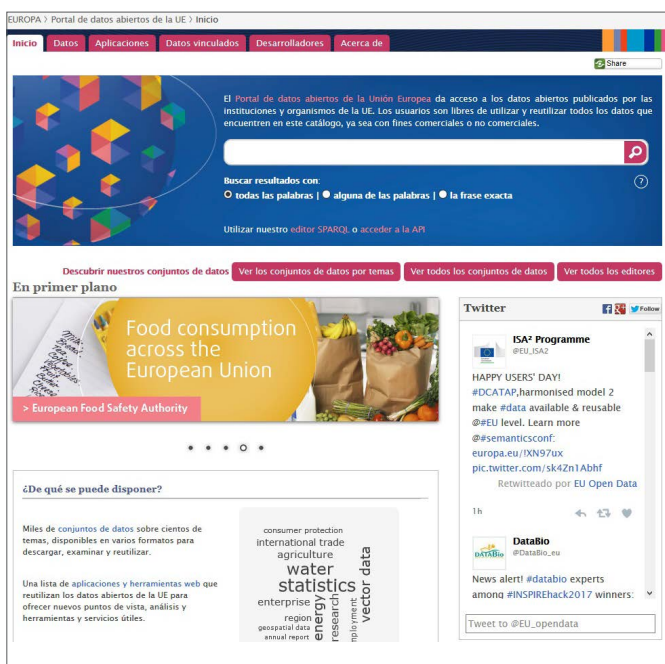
EUROPA > Portal de datos abiertos de la UE > Inicio

Inicio | Datos | Aplicaciones | Datos vinculados | Desarrolladores | Acerca de

Share

El Portal de datos abiertos de la Unión Europea da acceso a los datos abiertos publicados por las instituciones y organismos de la UE. Los usuarios son libres de utilizar y reutilizar todos los datos que encuentren en este catálogo, ya sea con fines comerciales o no comerciales.

Buscar resultados con:

todas las palabras | alguna de las palabras | la frase exacta

?

Utilizar nuestro editor SPARQL o acceder a la API

Descubrir nuestros conjuntos de datos | Ver los conjuntos de datos por temas | Ver todos los conjuntos de datos | Ver todos los editores

En primer plano

Food consumption across the European Union

> European Food Safety Authority

¿De qué se puede disponer?

Miles de conjuntos de datos sobre cientos de temas, disponibles en varios formatos para descargar, examinar y reutilizar.

Una lista de aplicaciones y herramientas web que reutilizan los datos abiertos de la UE para ofrecer nuevos puntos de vista, análisis y herramientas y servicios útiles.

consumer protection
international trade
agriculture
water
statistics
vector data
enterprise
energy
research
employment
region
geospatial data
annual report

Twitter

Follow

ISA² Programme
@EU_ISA2

HAPPY USERS' DAY! #DCATAP,harmonised model 2 make #data available & reusable @#EU level. Learn more @#semanticsconf: europa.eu/!XN97ux pic.twitter.com/sk4Zn1Abhf

Retwitteado por EU Open Data

1h

DataBio
@DataBio_eu

News alert! #databio experts among #INSPIREhack2017 winners:

Tweet to @EU_opendata